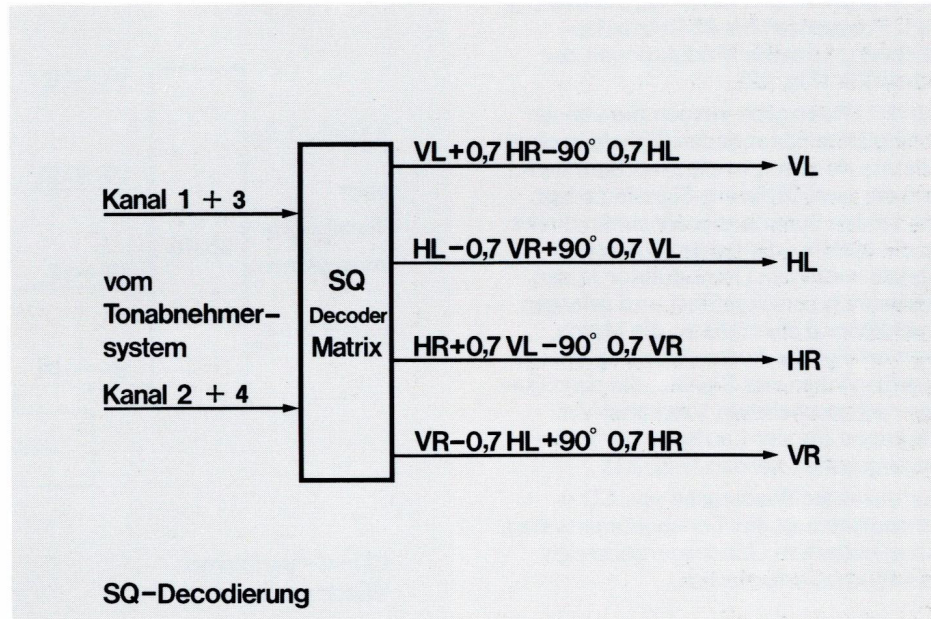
Kanal 1 + 3

vom Tonabnehmersystem

Kanal 2 + 4

SQ Decoder Matrix

VL + 0,7 HR − 90° 0,7 HL

VL

HL − 0,7 VR + 90° 0,7 VL

HL

HR + 0,7 VL − 90° 0,7 VR

HR

VR − 0,7 HL + 90° 0,7 HR

VR

SQ-Decodierung